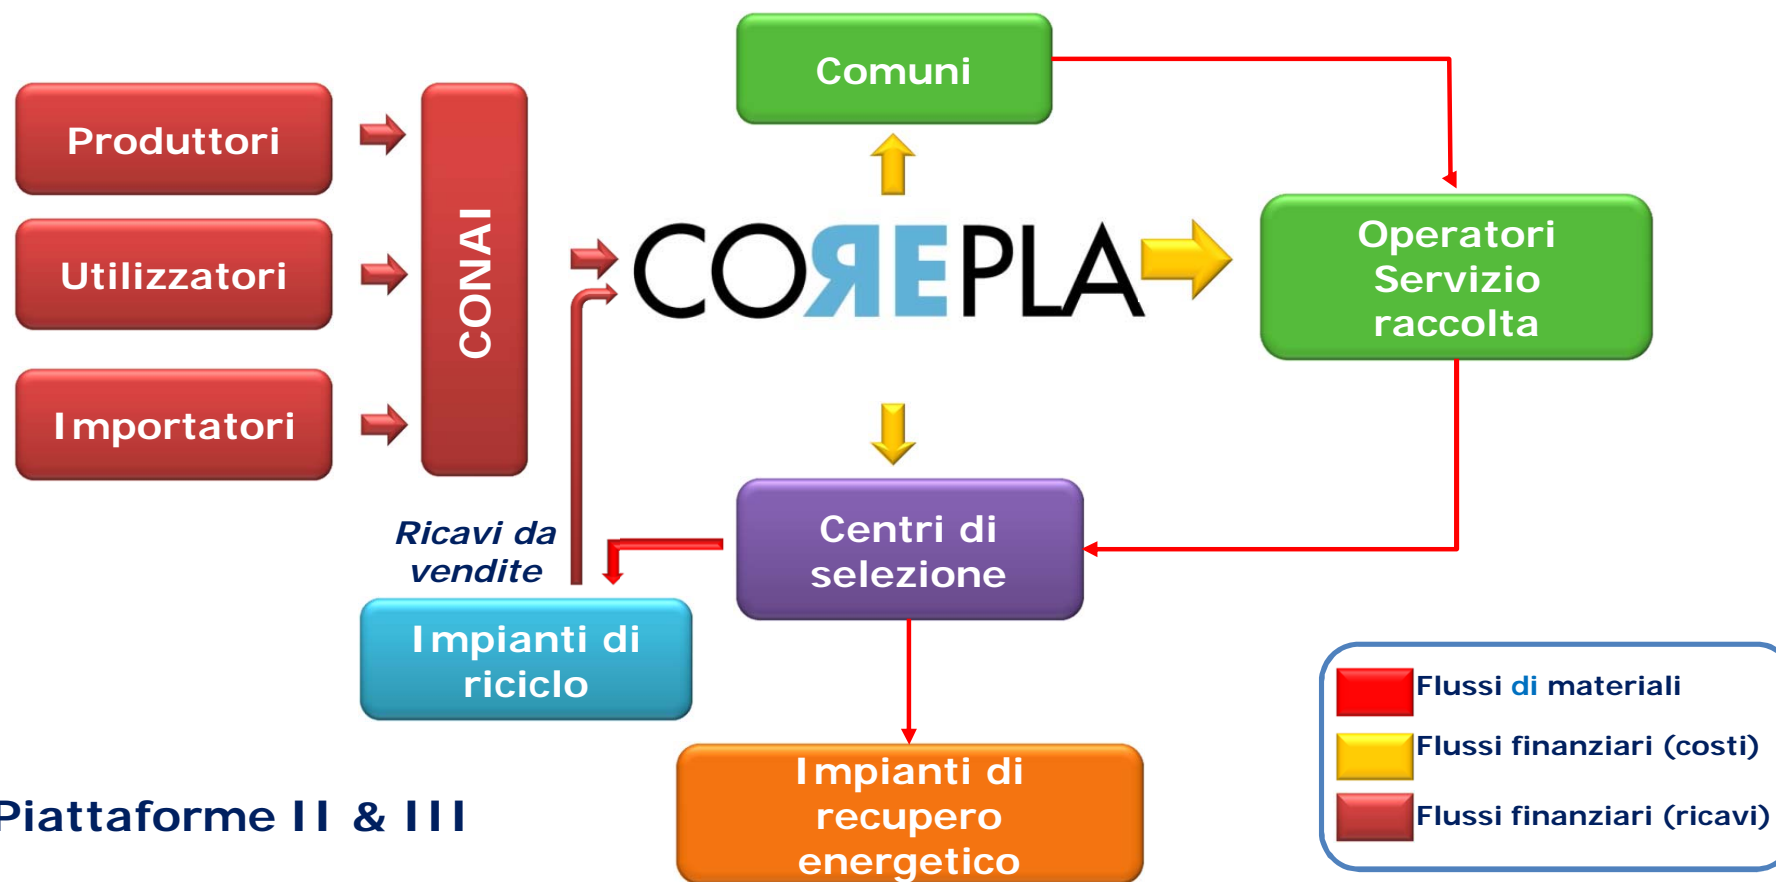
Produttori

Utilizzatori

Importatori

CONAI

Comuni

COREPLA

Operatori Servizio raccolta

Centri di selezione

Ricavi da vendite

Impianti di riciclo

Impianti di recupero energetico

Piattaforme II & III

Flussi di materiali

Flussi finanziari (costi)

Flussi finanziari (ricavi)